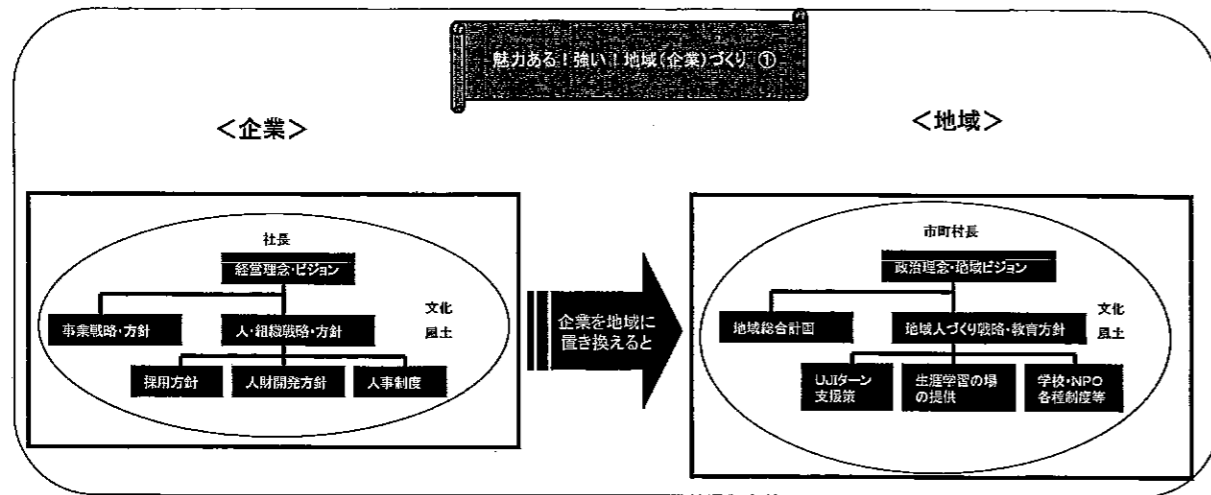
魅力ある！強い！地域（企業）づくり ①

＜企業＞

社長

経営理念・ビジョン

事業戦略・方針

人・組織戦略・方針

文化
風土

採用方針

人財開発方針

人事制度

企業を地域に置き換えると

＜地域＞

市町村長

政治理念・地域ビジョン

地域総合計画

地域人づくり戦略・教育方針

文化
風土

UJIターン支援策

生涯学習の場の提供

学校・NPO各種制度等